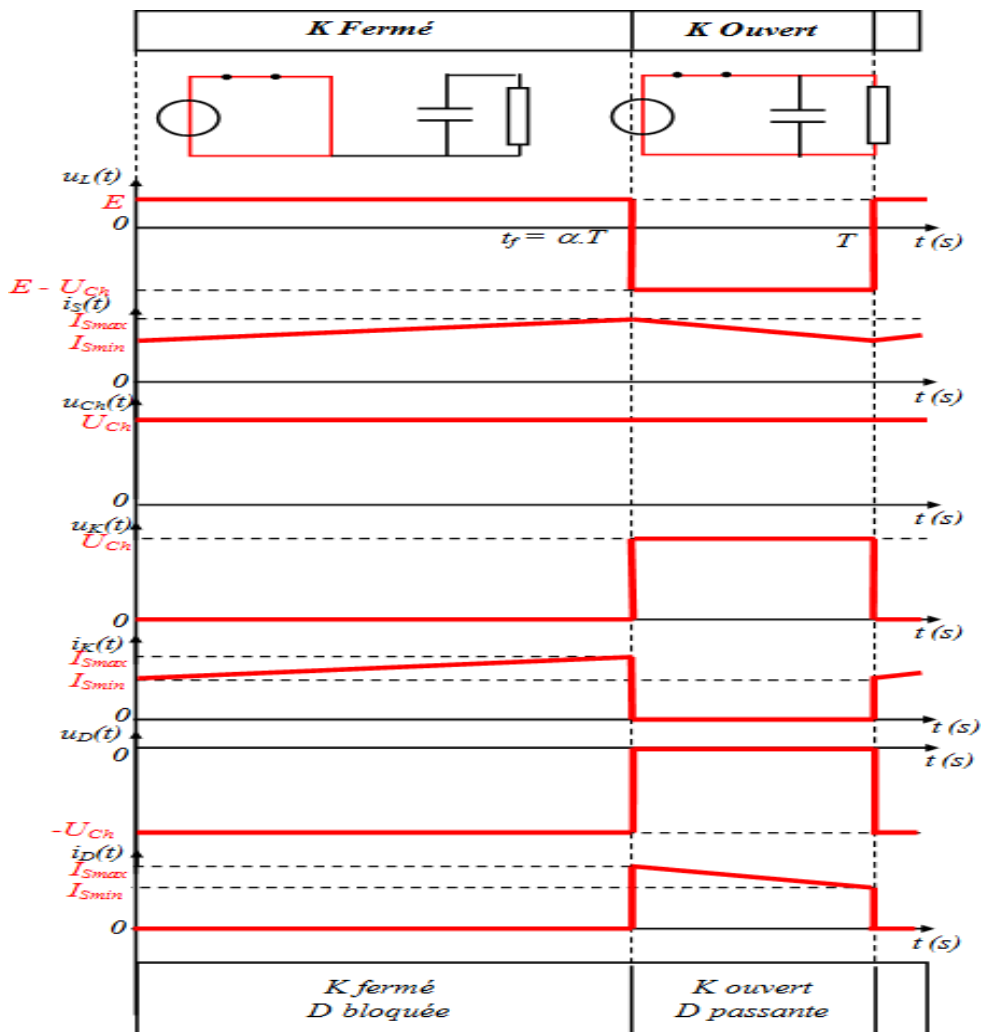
K Fermé

K Ouvert

$u_L(t)$
E
0
$t_f = \alpha.T$
T
t (s)
E - $U_{Ch}$

$i_S(t)$
$I_{Smax}$
$I_{Smin}$
0
t (s)

$u_{Ch}(t)$
$U_{Ch}$
0
t (s)

$u_K(t)$
$U_{Ch}$
0
t (s)

$i_K(t)$
$I_{Smax}$
$I_{Smin}$
0
t (s)

$u_D(t)$
0
t (s)
-$U_{Ch}$

$i_D(t)$
$I_{Smax}$
$I_{Smin}$
0
t (s)

K fermé
D bloquée

K ouvert
D passante